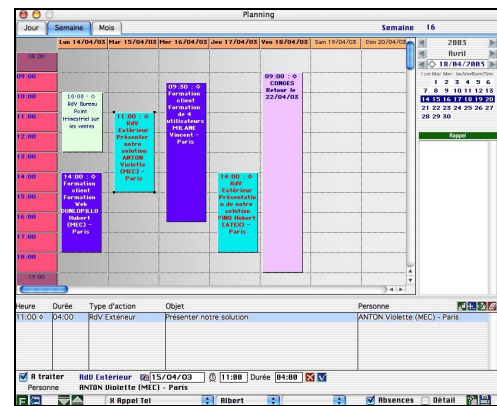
Planning

Jour | Semaine | Mois

Semaine 16

Lun 14/04/03 | Mar 15/04/03 | Mer 16/04/03 | Jeu 17/04/03 | Ven 18/04/03 | Sam 19/04/03 | Dim 20/04/03

08:00
09:00
10:00
11:00
12:00
13:00
14:00
15:00
16:00
17:00
18:00
19:00

10:00 : ◇ RdV Bureau Point trimestriel sur les ventes

11:00 : ◇ RdV Extérieur Présenter notre solution ANTON Violette (MEC) - Paris

09:30 : ◇ Formation client Formation de 4 utilisateurs MILANE Vincent - Paris

09:00 : ◇ CONGES Retour le 22/04/03

14:00 : ◇ Formation client Formation Web DUNLOPILLO Hubert (MEC) - Paris

14:00 : ◇ RdV Extérieur Présentation de notre solution PINO Hubert (ATEX) - Paris

2003
Avril
15/04/2003

Lun Mar Mer Jeu Ven Sam Dim
1 2 3 4 5 6
7 8 9 10 11 12 13
14 15 16 17 18 19 20
21 22 23 24 25 26 27
28 29 30

Rappel

| Heure | Durée | Type d'action | Objet | Personne |
|---|---|---|---|---|
| 11:00 ◇ | 04:00 | RdV Extérieur | Présenter notre solution | ANTON Violette (MEC) - Paris |

A traiter RdV Extérieur 15/04/03 11:00 Durée 04:00

Personne ANTON Violette (MEC) - Paris

X Appel Tel | Albert | Absences | Détail